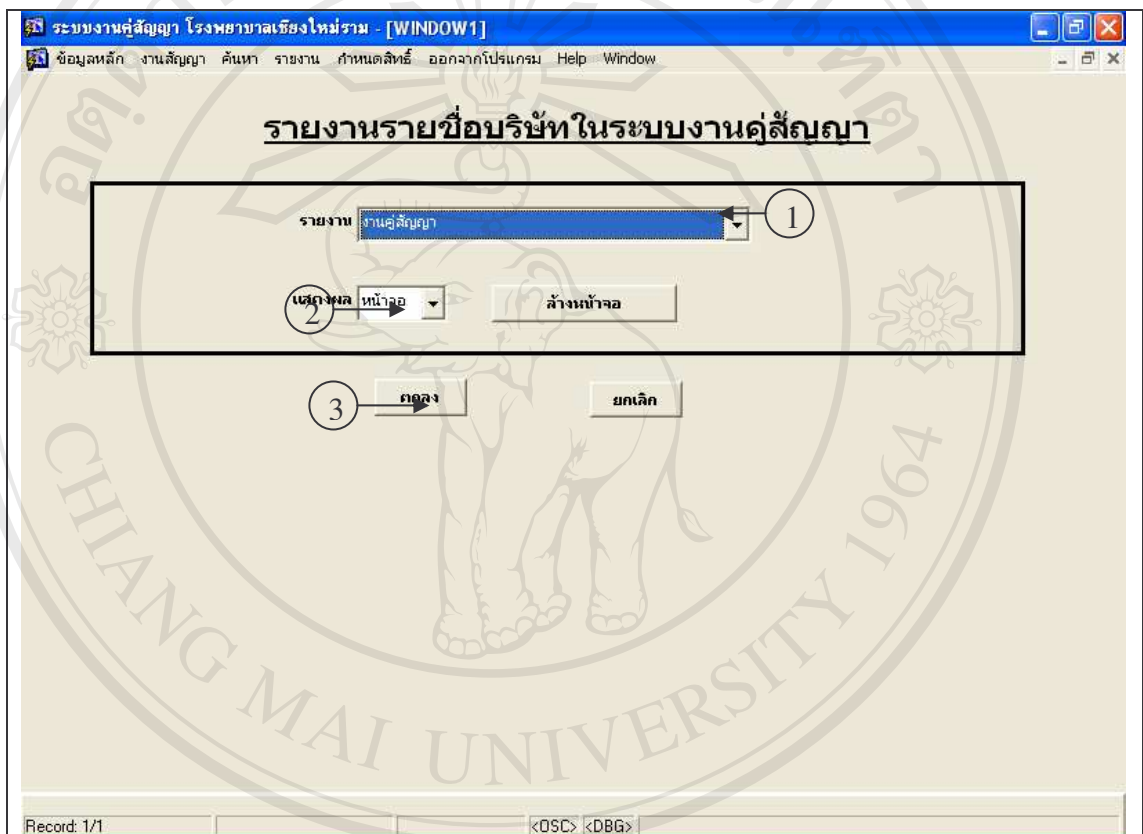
ระบบงานคู่สัญญา โรงพยาบาลเชียงใหม่ราม - [WINDOW1]

ข้อมูลหลัก งานสัญญา ค้นหา รายงาน กำหนดสิทธิ์ ออกจากโปรแกรม Help Window

รายงานรายชื่อบริษัทในระบบงานคู่สัญญา

รายงาน งานคู่สัญญา

1

แสดงผล หน้าจอ

2

ล้างหน้าจอ

3

ตกลง

ยกเลิก

CHIANG MAI UNIVERSITY 1964

Record: 1/1

<OSC> <DBG>